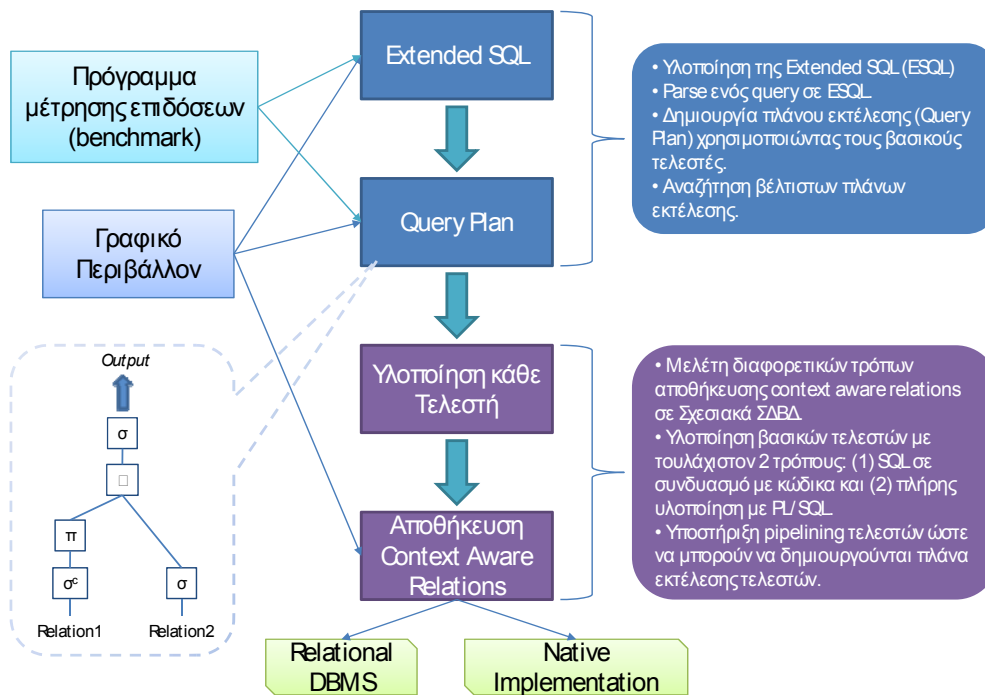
Πρόγραμμα μέτρησης επιδόσεων (benchmark)

Γραφικό Περιβάλλον

Extended SQL

Query Plan

Υλοποίηση κάθε Τελεστή

Αποθήκευση Context Aware Relations

• Υλοποίηση της Extended SQL (ESQL)
• Parse ενός query σε ESQL.
• Δημιουργία πλάνου εκτέλεσης (Query Plan) χρησιμοποιώντας τους βασικούς τελεστές.
• Αναζήτηση βέλτιστων πλάνων εκτέλεσης.

• Μελέτη διαφορετικών τρόπων αποθήκευσης context aware relations σε Σχεσιακά ΣΔΒΔ.
• Υλοποίηση βασικών τελεστών με τουλάχιστον 2 τρόπους: (1) SQL σε συνδυασμό με κώδικα και (2) πλήρης υλοποίηση με PL/SQL.
• Υποστήριξη pipelining τελεστών ώστε να μπορούν να δημιουργούνται πλάνα εκτέλεσης τελεστών.

Output

σ

□

π

σ$^c$

σ

Relation1

Relation2

Relational DBMS

Native Implementation